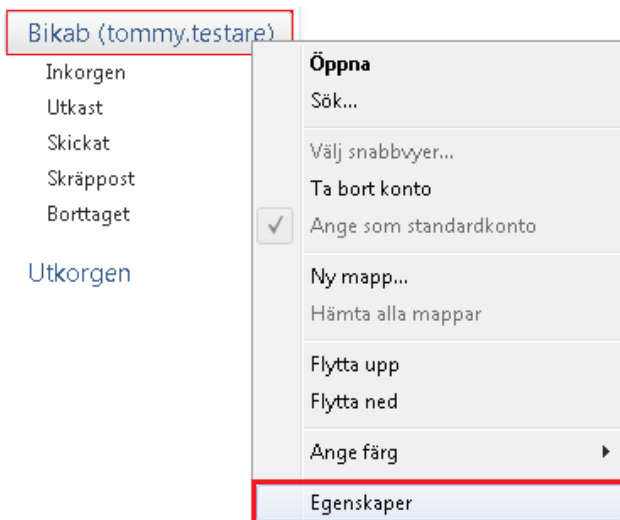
Bikab (tommy.testare)
Inkorgen
Utkast
Skickat
Skräppost
Borttaget

Utkorgen

Öppna
Sök...

Välj snabbvyer...
Ta bort konto
✓ Ange som standardkonto

Ny mapp...
Hämta alla mappar

Flytta upp
Flytta ned

Ange färg ▸

Egenskaper